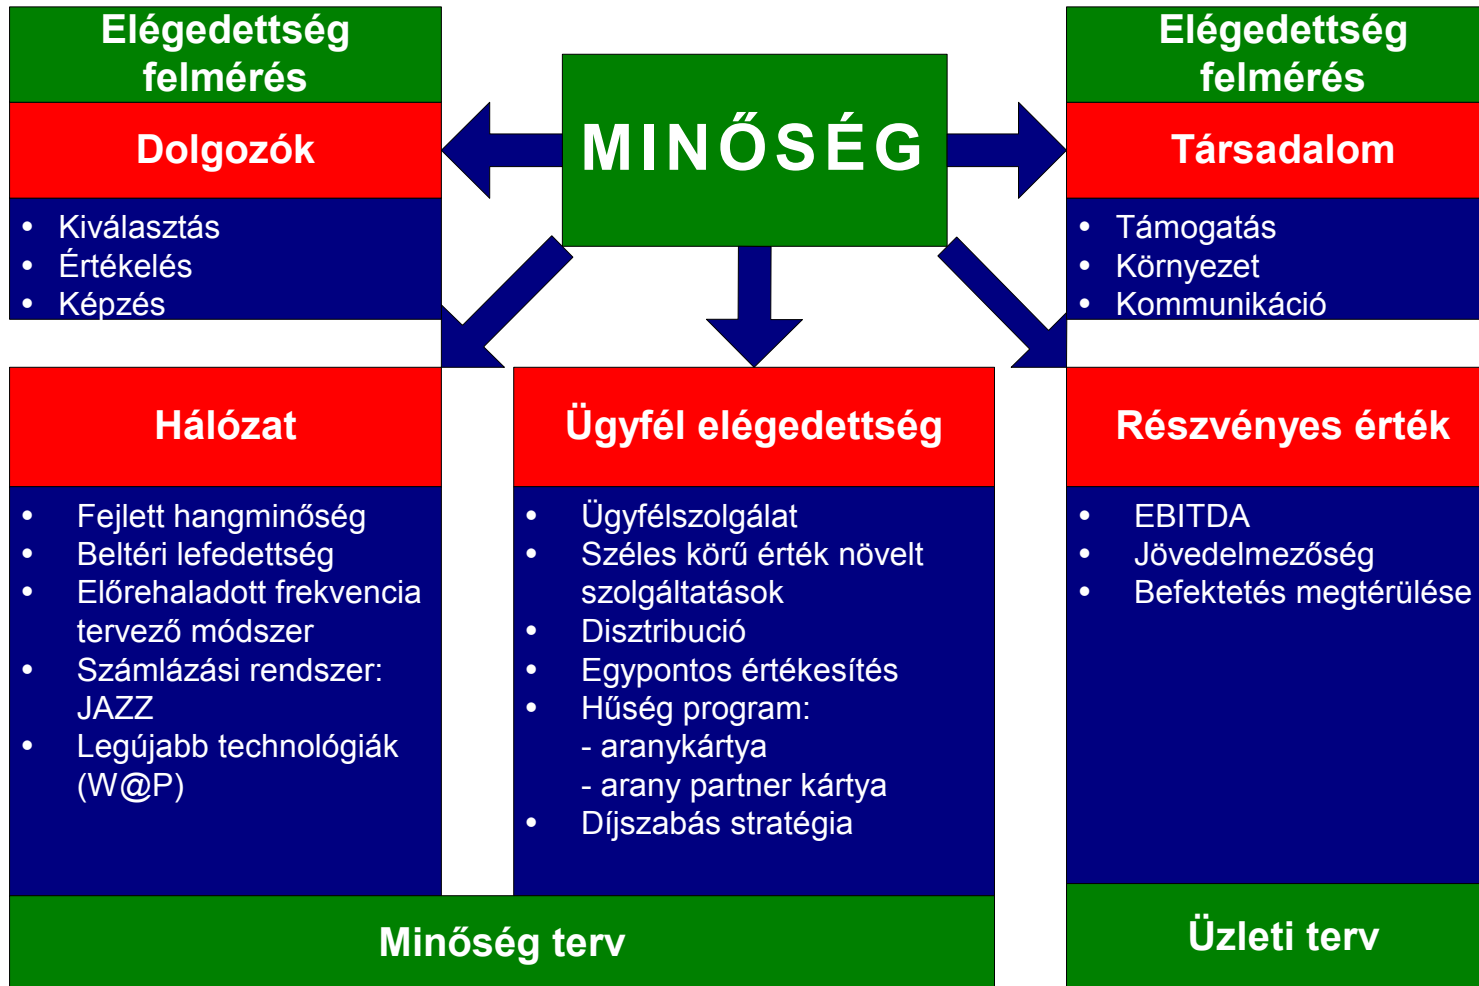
Elégedettség felmérés

Dolgozók

- Kiválasztás
- Értékelés
- Képzés

MINŐSÉG

Elégedettség felmérés

Társadalom

- Támogatás
- Környezet
- Kommunikáció

Hálózat

- Fejlett hangminőség
- Beltéri lefedettség
- Előrehaladott frekvencia tervező módszer
- Számlázási rendszer: JAZZ
- Legújabb technológiák (W@P)

Ügyfél elégedettség

- Ügyfélszolgálat
- Széles körű érték növelt szolgáltatások
- Disztribució
- Egypontos értékesítés
- Hűség program:
- aranykártya
- arany partner kártya
- Díjszabás stratégia

Részvényes érték

- EBITDA
- Jövedelmezőség
- Befektetés megtérülése

Minőség terv

Üzleti terv